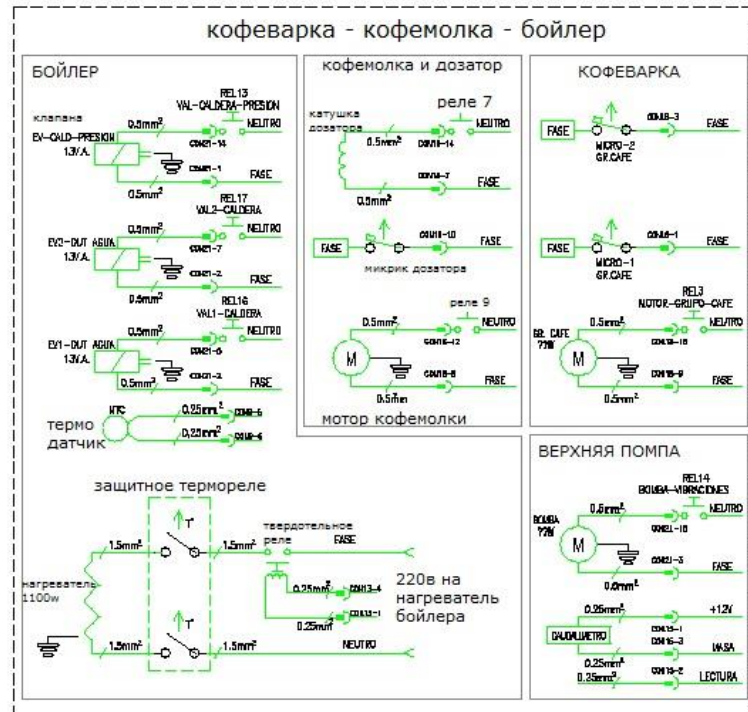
кофеварка - кофемолка - бойлер

БОЙЛЕР

клапана

EV-CALD-PRESION
13V.A.

REL13
VAL-CALDERA-PRESION

$0.5mm^2$

NEUTRO

CON21-14

CON21-1

FASE

$0.5mm^2$

EV2-DUT AGUA
13V.A.

REL17
VAL2-CALDERA

$0.5mm^2$

NEUTRO

CON21-7

CON21-2

FASE

$0.5mm^2$

EV1-DUT AGUA
13V.A.

REL16
VAL1-CALDERA

$0.5mm^2$

NEUTRO

CON21-6

CON21-3

FASE

$0.5mm^2$

термо датчик

NTC

$0.25mm^2$

CON9-5

$0.25mm^2$

CON9-6

кофемолка и дозатор

катушка дозатора

реле 7

$0.5mm^2$

NEUTRO

CON18-14

CON18-7

FASE

$0.5mm^2$

FASE

CON18-10

FASE

микрик дозатора

реле 9

$0.5mm^2$

NEUTRO

CON18-12

M

CON18-8

FASE

0.5mm

мотор кофемолки

КОФЕВАРКА

FASE

CON18-3

FASE

MICRO-2
GR.CAFE

FASE

CON18-1

FASE

MICRO-1
GR.CAFE

REL3
MOTOR-GRUPO-CAFE

GR. CAFE
220

$0.5mm^2$

NEUTRO

CON18-18

M

CON18-9

FASE

$0.5mm^2$

ВЕРХНЯЯ ПОМПА

REL14
BOMBA-VIBRACIONES

BOMBA
220

$0.5mm^2$

NEUTRO

CON21-10

M

CON21-5

FASE

$0.5mm^2$

$0.25mm^2$

+12V

CON15-1

CAUDALIMETRO

CON15-3

MASA

$0.25mm^2$

CON15-2

$0.25mm^2$

LECTURA

защитное термореле

нагреватель 1100w

$1.5mm^2$

T°

$1.5mm^2$

твердотельное реле

FASE

$0.25mm^2$

CON13-4

$0.25mm^2$

CON13-1

220в на нагреватель бойлера

T°

$1.5mm^2$

$1.5mm^2$

NEUTRO